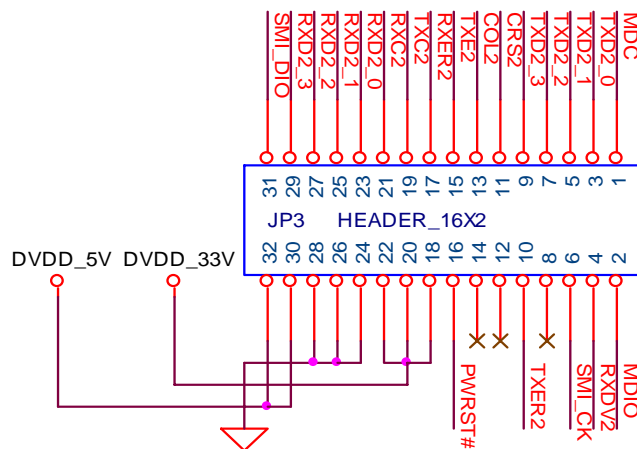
SMI_DIO
RXD2_3
RXD2_2
RXD2_1
RXD2_0
RXC2
TXC2
RXER2
TXE2
COL2
CRS2
TXD2_3
TXD2_2
TXD2_1
TXD2_0
MDC

31 29 27 25 23 21 19 17 15 13 11 9 7 5 3 1

JP3 HEADER_16X2

32 30 28 26 24 22 20 18 16 14 12 10 8 6 4 2

DVDD_5V DVDD_33V

PWRST#
TXER2
SMI_CK
RXDV2
MDIO